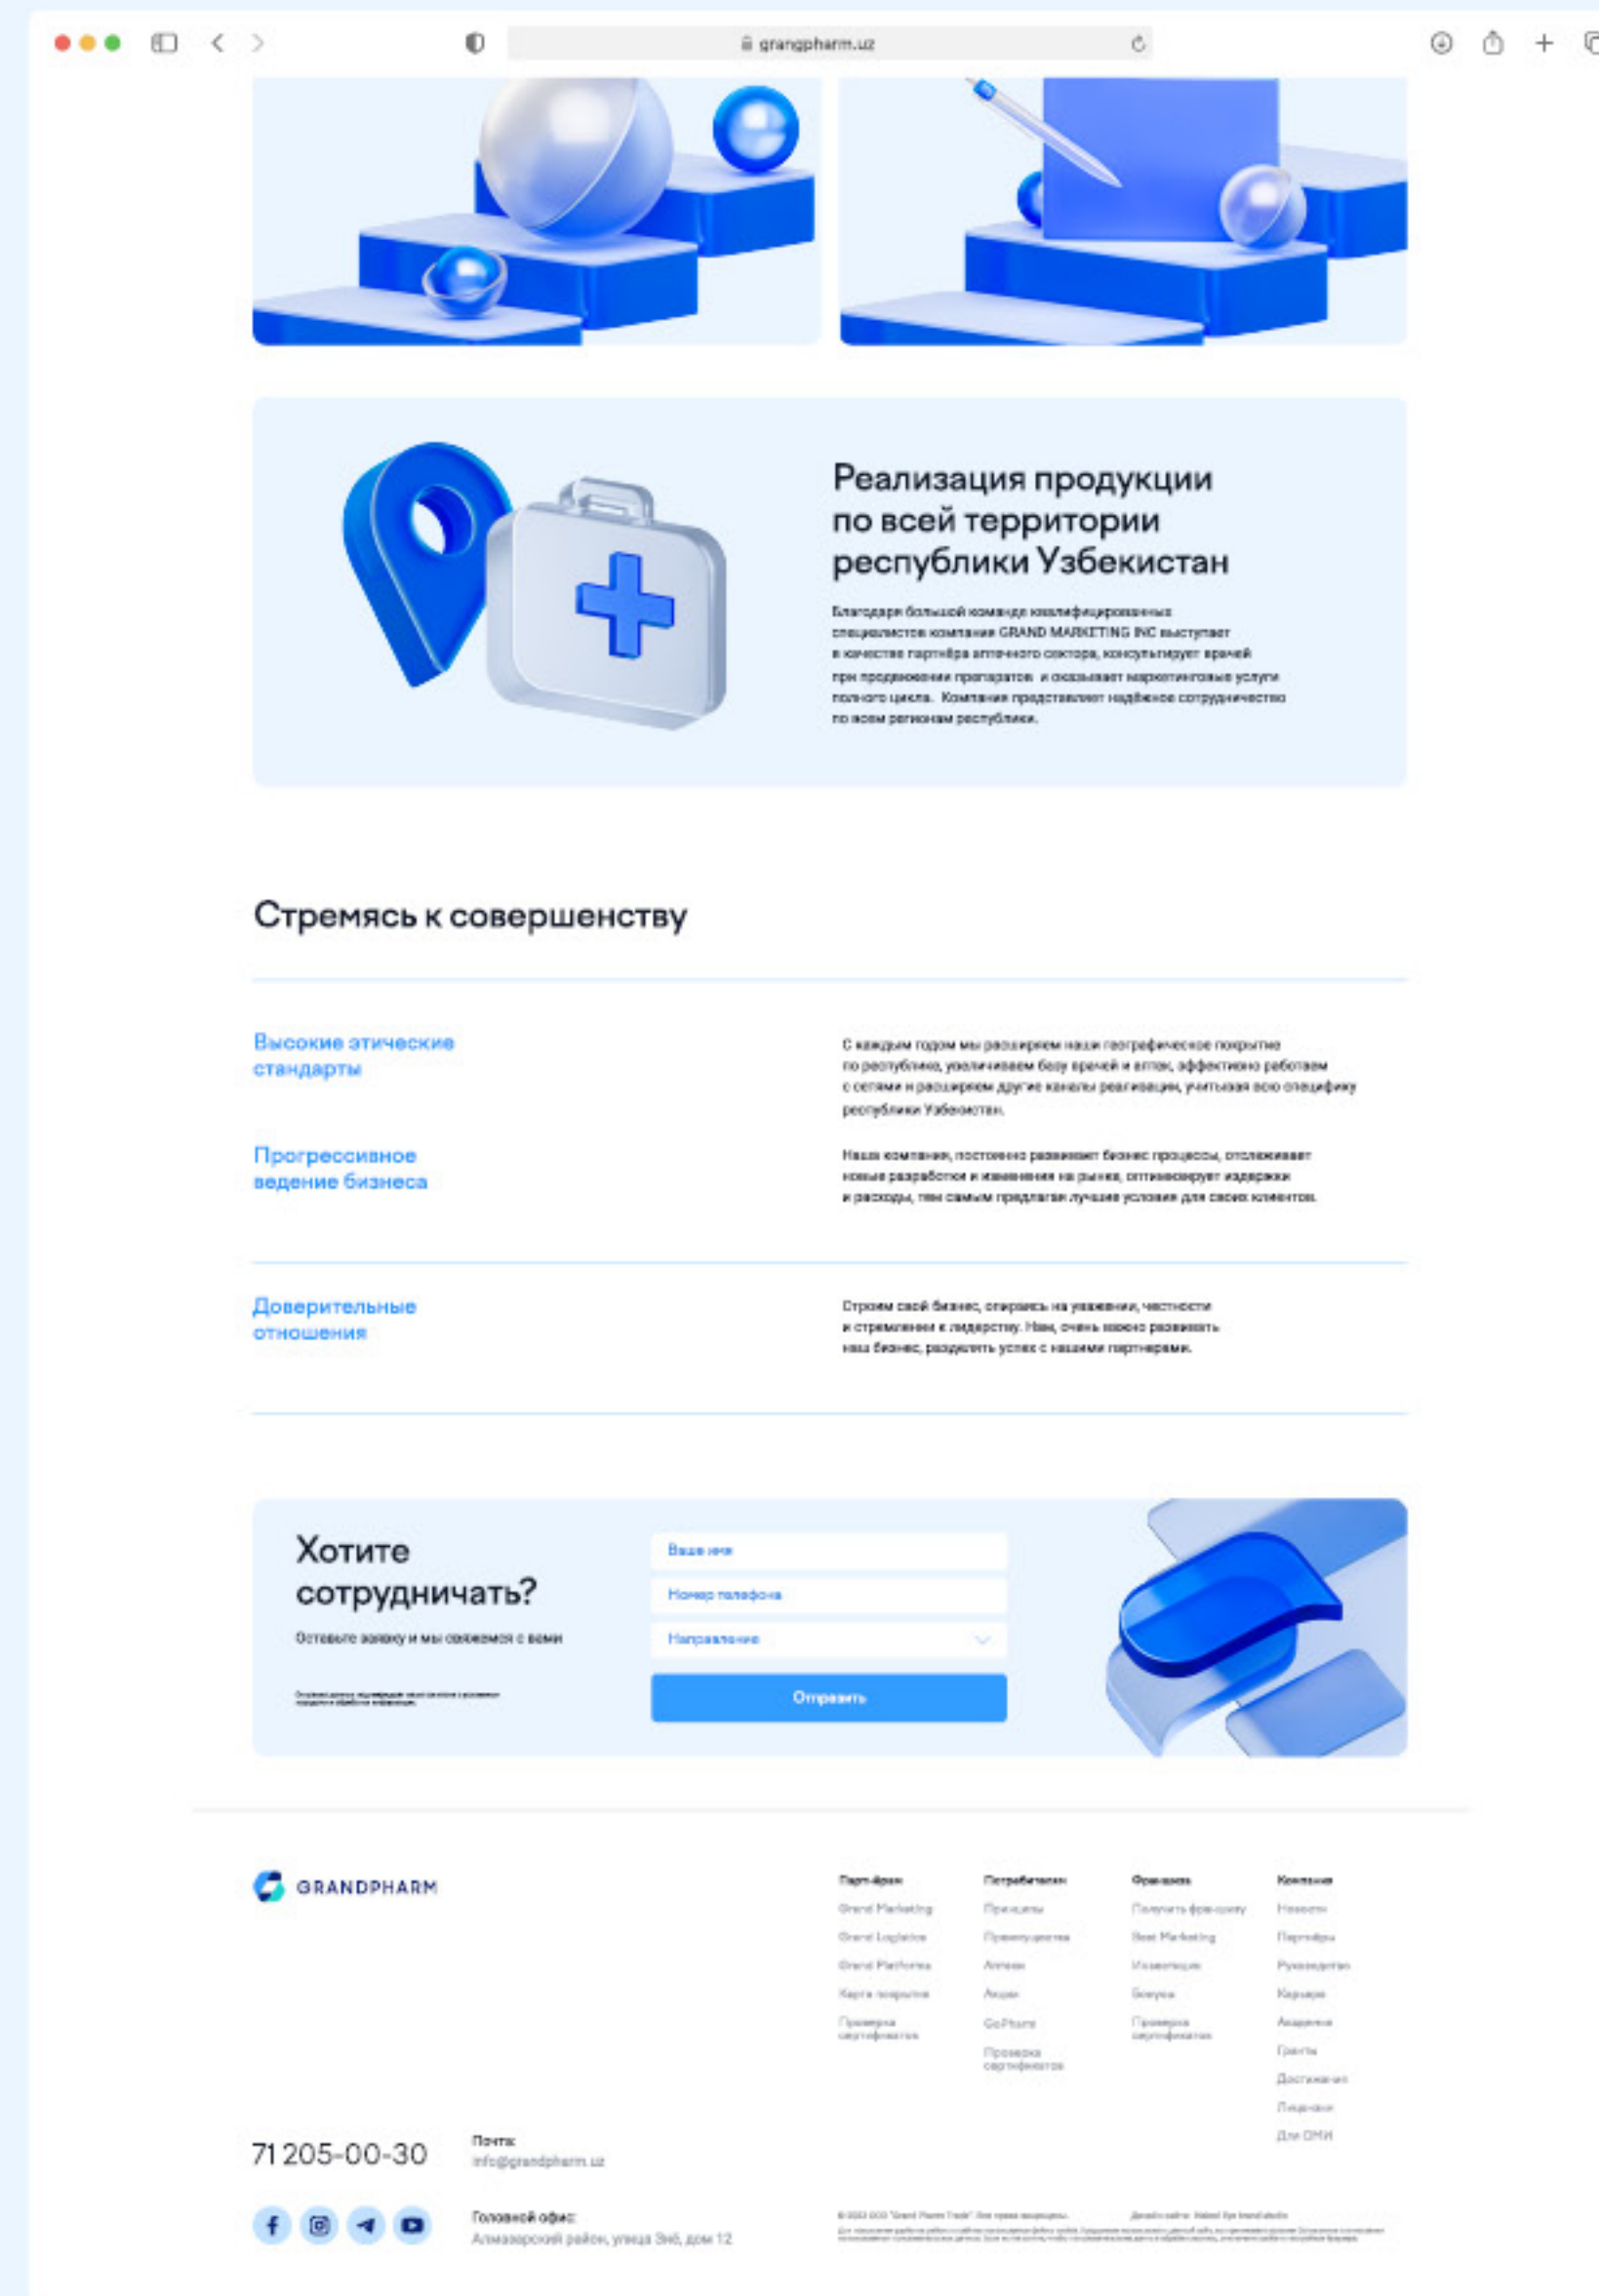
grandpharm.uz

Реализация продукции по всей территории республики Узбекистан

Благодаря большой команде квалифицированных специалистов компания GRAND MARKETING INC выступает в качестве партнёра аптечного сектора, консультирует врачей при продвижении препаратов и оказывает маркетинговые услуги полного цикла. Компания представляет надёжное сотрудничество по всем регионам республики.

Стремясь к совершенству

Высокие этические стандарты

С каждым годом мы расширяем наше географическое покрытие по республике, увеличиваем базу врачей и аптек, эффективно работаем с сетями и расширяем другие каналы реализации, учитывая всю специфику республики Узбекистан.

Прогрессивное ведение бизнеса

Наша компания, постоянно развивает бизнес процессы, отслеживает новые разработки и изменения на рынке, оптимизирует издержки и расходы, тем самым предлагая лучшие условия для своих клиентов.

Доверительные отношения

Строим свой бизнес, опираясь на уважении, честности и стремлении к лидерству. Нам, очень важно развивать наш бизнес, разделить успех с нашими партнерами.

Хотите сотрудничать?

Оставьте заявку и мы свяжемся с вами

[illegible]

Ваше имя

Номер телефона

Направление

Отправить

GRANDPHARM

| Партнёрам | Потребителям | Франшиза | Компания |
|---|---|---|---|
| Grand Marketing | Принципы | Получить франшизу | Новости |
| Grand Logistics | Преимущества | Best Marketing | Партнёры |
| Grand Platforma | Аптеки | Инвестиции | Руководство |
| Карта покрытия | Акции | Бонусы | Карьера |
| Проверка сертификатов | GoPharm | Проверка сертификатов | Академия |
| | Проверка сертификатов | | Гранты |
| | | | Достижения |
| | | | Лицензии |
| | | | Для СМИ |

71 205-00-30

Почта:
info@grandpharm.uz

Головной офис:
Алмазарский район, улица Зиё, дом 12

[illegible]

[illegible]